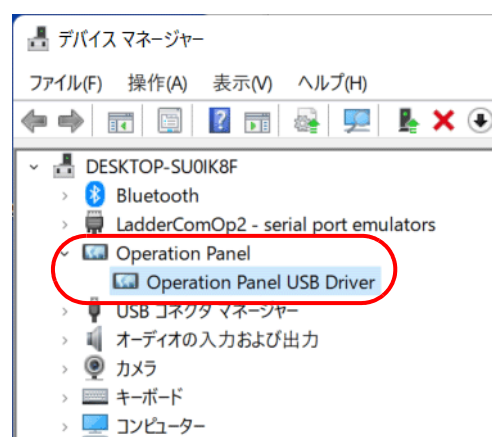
デバイス マネージャー

ファイル(F) 操作(A) 表示(V) ヘルプ(H)

DESKTOP-SU0IK8F
Bluetooth
LadderComOp2 - serial port emulators
Operation Panel
Operation Panel USB Driver
USB コネクタ マネージャー
オーディオの入力および出力
カメラ
キーボード
コンピューター